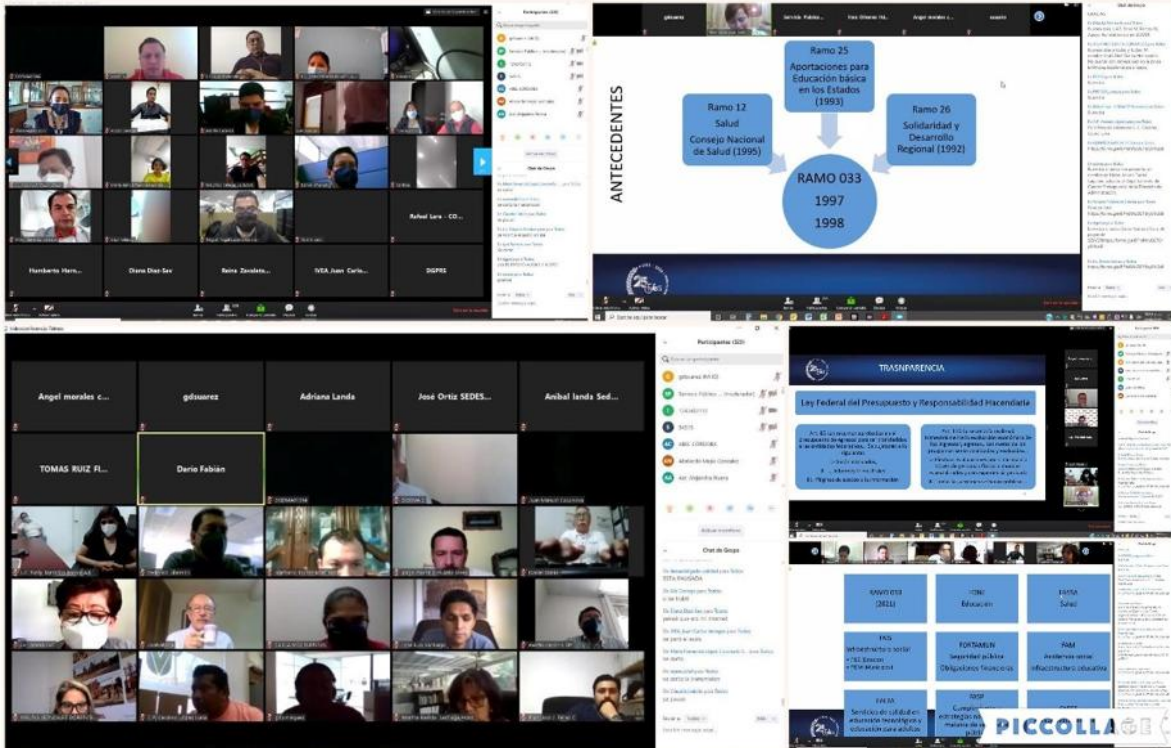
Participantes (33)

Chat de Grupo

Rafael Lara - CO...

Humberto Hern...

Diana Diaz-Sav

Reina Zavaleta...

IVEA Juan Carlo...

DGPRS

gdsuarez

Servicio Public...

Paco Olivares Vil...

Angel morales c...

susete

ANTECEDENTES

Ramo 25
Aportaciones para Educación básica en los Estados
(1993)

Ramo 12
Salud
Consejo Nacional de Salud (1995)

Ramo 26
Solidaridad y Desarrollo Regional (1992)

RAMO 033
1997
1998

Angel morales c...

gdsuarez

Adriana Landa

José Ortiz SEDES...

Anibal landa Sed...

TOMAS RUIZ FI...

Dario Fabián

Participantes (33)

Chat de Grupo

TRASNPARENCIA

Ley Federal del Presupuesto y Responsabilidad Hacendaria

RAMO 033
(2021)

FONE
Educación

FASSA
Salud

FAIS
Infraestructura social

FORTAMUN
Seguridad pública
Obligaciones financieras

FAM
Asistencia social
Infraestructura educativa

FAETA

FASP

PICCOLLA